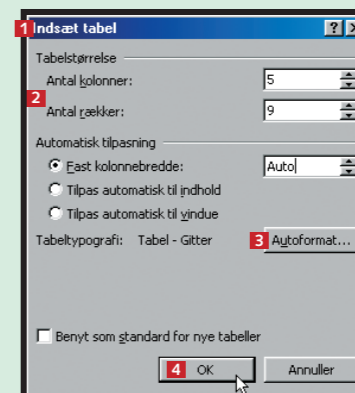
1 Indsæt tabel

?

Tabelstørrelse

Antal kolonner: 5

2 Antal rækker: 9

Automatisk tilpasning

Fast kolonnebredde: Auto

Tilpas automatisk til indhold

Tilpas automatisk til vindue

Tabeltypografi: Tabel - Gitter

3 Autoformat...

Benyt som standard for nye tabeller

4 OK

Annuller